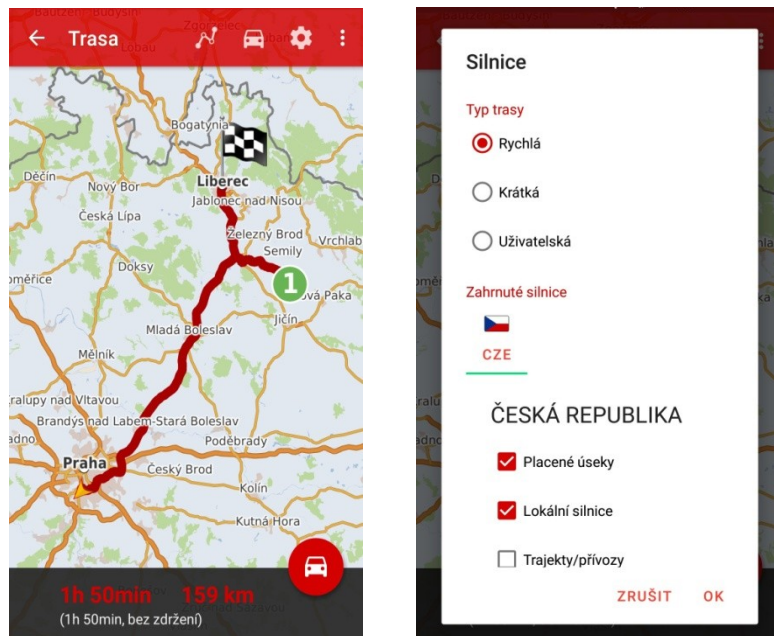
Bautzen - Budyšin
Zgorzelec
Löbau
Trasa

Bogatynia
Děčín
Nový Bor
Liberec
Jablonec nad Nisou
Česká Lípa
Železný Brod
Semily
Vrchlab
Doksy
oměřice
1
Nová Paka
Jičín
Mladá Boleslav
Mělník
Kralupy nad Vltavou
Brandýs nad Labem-Stará Boleslav
Poděbrady
adno
Praha
Český Brod
Kolín
Kutná Hora

1h 50min 159 km
(1h 50min, bez zdržení)

Silnice
Typ trasy
Rychlá
Krátká
Uživatelská
Zahrnuté silnice
CZE
ČESKÁ REPUBLIKA
Placené úseky
Lokální silnice
Trajekty/přívozy
ZRUŠIT OK